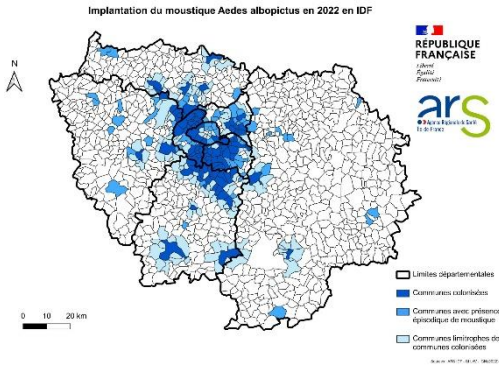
Implantation du moustique Aedes albopictus en 2022 en IDF

N

RÉPUBLIQUE FRANÇAISE

Liberté
Égalité
Fraternité

ars

Agence Régionale de Santé
Île-de-France

Limites départementales

Communes colonisées

Communes avec présence épisodique de moustique

Communes limitrophes de communes colonisées

0 10 20 km

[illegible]